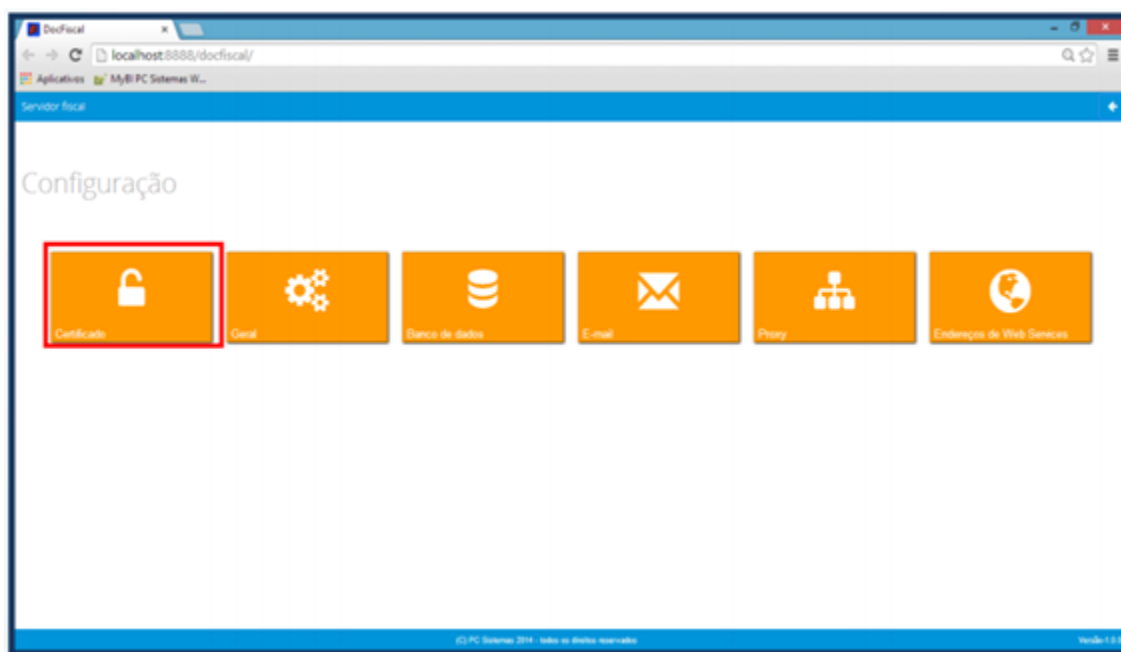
DocFiscal ×

localhost:8888/docfiscal/

Aplicativos MyBI PC Sistemas W...

Servidor fiscal

Configuração

Certificado

Geral

Banco de dados

E-mail

Proxy

Endereços de Web Services

(C) PC Sistemas 2014 - todos os direitos reservados

Versão 1.0.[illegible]